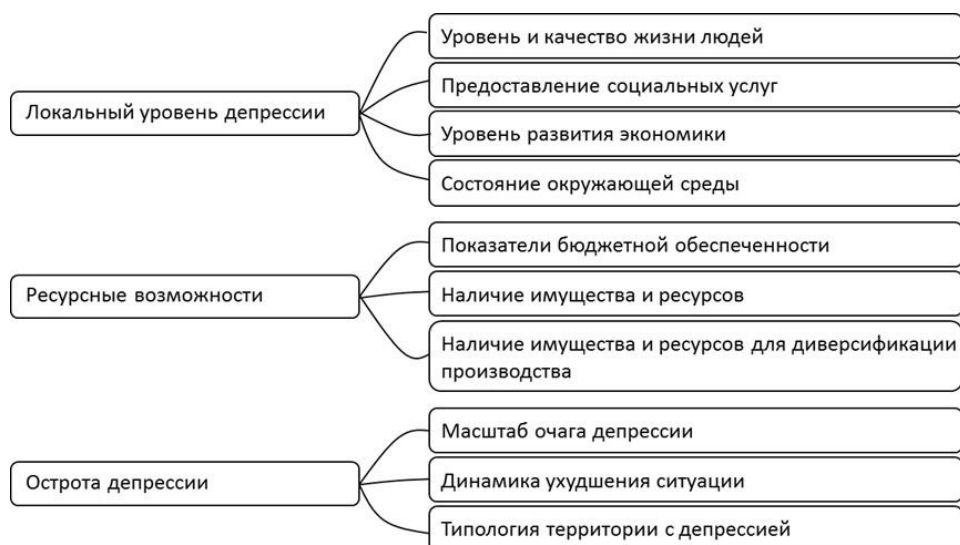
Локальный уровень депрессии

Уровень и качество жизни людей

Предоставление социальных услуг

Уровень развития экономики

Состояние окружающей среды

Ресурсные возможности

Показатели бюджетной обеспеченности

Наличие имущества и ресурсов

Наличие имущества и ресурсов для диверсификации производства

Острота депрессии

Масштаб очага депрессии

Динамика ухудшения ситуации

Типология территории с депрессией